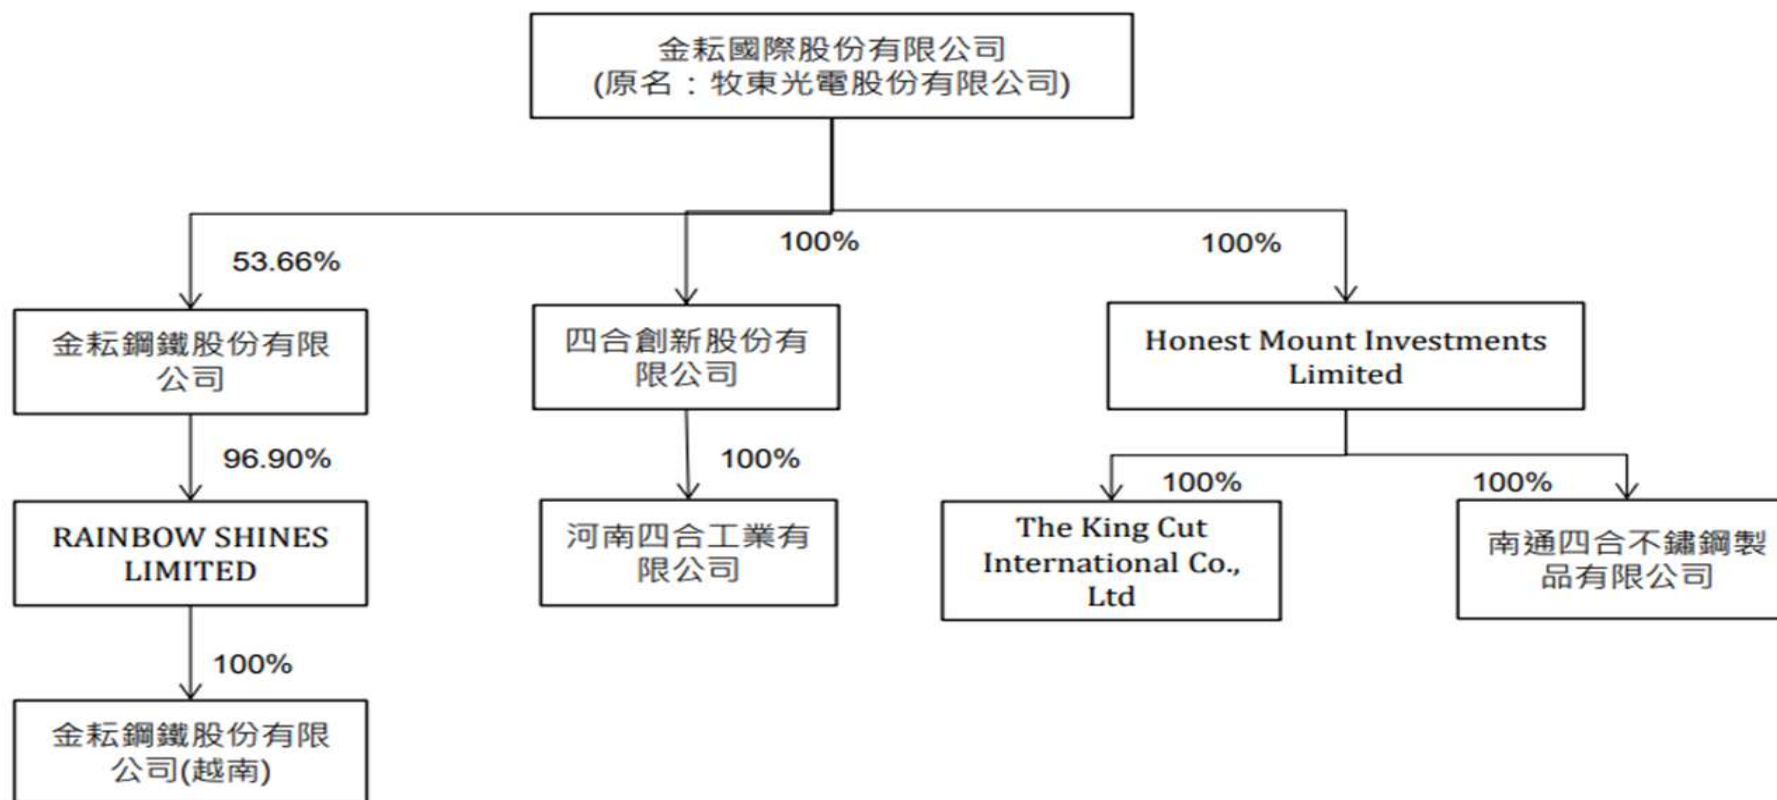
金耘國際股份有限公司
(原名：牧東光電股份有限公司)

53.66%

100%

100%

金耘鋼鐵股份有限公司

四合創新股份有限公司

Honest Mount Investments Limited

96.90%

100%

100%

100%

RAINBOW SHINES LIMITED

河南四合工業有限公司

The King Cut International Co., Ltd

南通四合不鏽鋼製品有限公司

100%

金耘鋼鐵股份有限公司(越南)